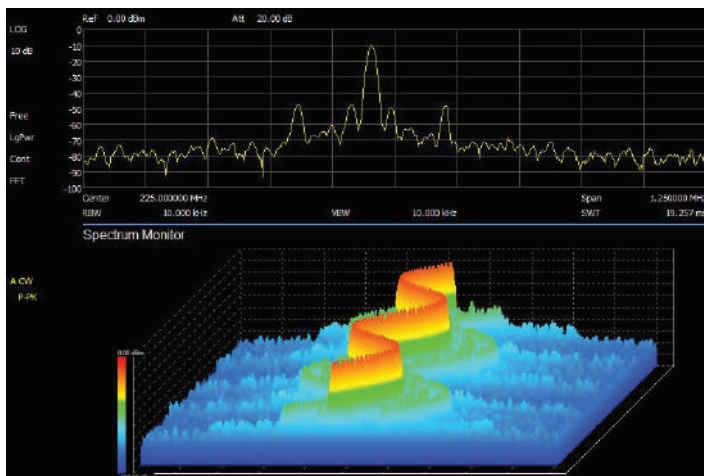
Ref 0.00 dBm Att 20.00 dB

LOG

10 dB

Free

LgPwr

Cont

FFT

0
-10
-20
-30
-40
-50
-60
-70
-80
-90
-100

Center 225.000000 MHz Span 1.250000 MHz

RBW 10.000 kHz VBW 10.000 kHz SWT 19.257 ms

Spectrum Monitor

A CW

P-PK

0.00 dBm